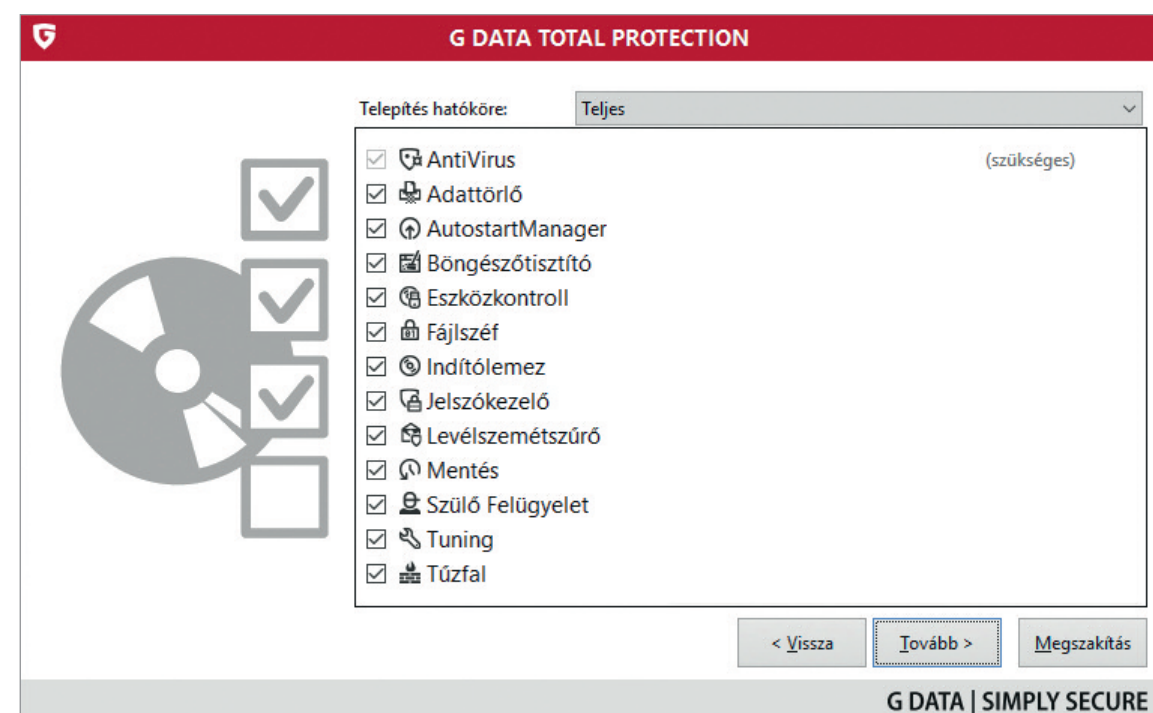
G

G DATA TOTAL PROTECTION

Telepítés hatóköre: Teljes

AntiVirus (szükséges)
Adattörlő
AutostartManager
Böngészőtisztító
Eszközkontroll
Fájlszéf
Indítólemez
Jelszókezelő
Levélszemétszűrő
Mentés
Szülő Felügyelet
Tuning
Tűzfal

< Vissza
Tovább >
Megszakítás

G DATA | SIMPLY SECURE